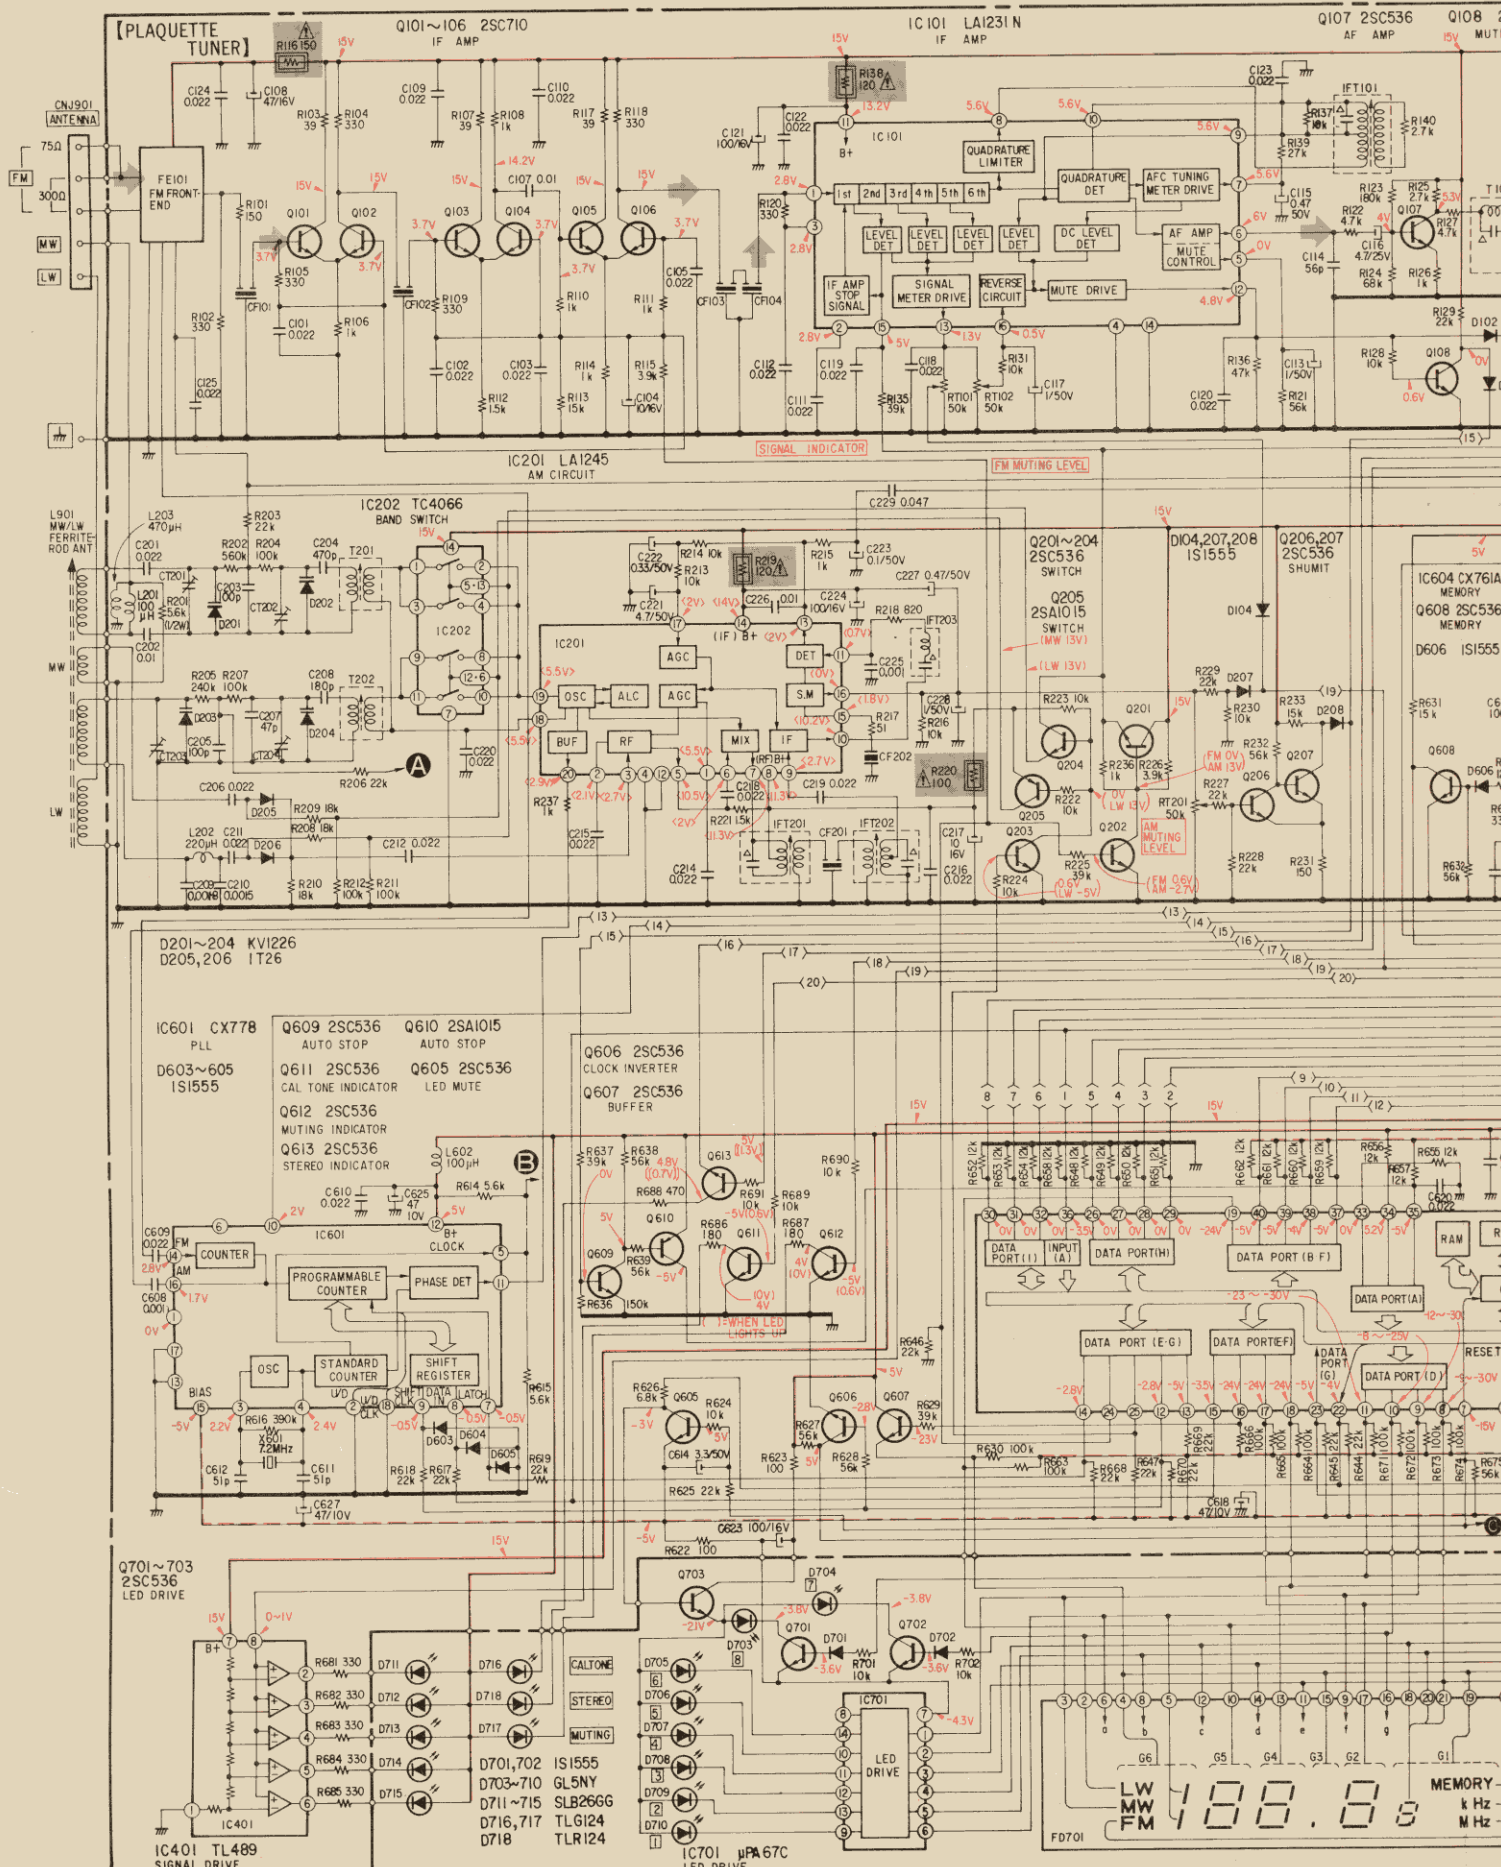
【PLAQUETTE TUNER】

Q101~106 2SC710
IF AMP

IC101 LA1231N
IF AMP

Q107 2SC536
AF AMP

Q108
MUTING

CNJ901
ANTENNA

75Ω
FM
300Ω
MW
LW

FE101
FM FRONT-END

R116 150
15V
C124 0.022
C108 47/16V
R103 39
R104 330
C109 0.022
R107 39
R108 1k
C110 0.022
R117 39
R118 330
15V
R138 120
13.2V
C121 100/16V
C122 0.022
8V
IC101
5.6V
5.6V
5.6V
QUADRATURE LIMITER
QUADRATURE DET
AFC TUNING METER DRIVE
AF AMP
MUTE CONTROL
1st 2nd 3rd 4th 5th 6th
LEVEL DET
LEVEL DET
LEVEL DET
LEVEL DET
DC LEVEL DET
IF AMP STOP SIGNAL
SIGNAL METER DRIVE
REVERSE CIRCUIT
MUTE DRIVE

C123 0.022
IFT101
R137 10k
R139 27k
R140 2.7k
C115 0.47 50V
R123 180k
R125 2.7k
R122 4.7k
R127 4.7k
C116 4.7/25V
C114 56p
R124 68k
R126 1k
R129 22k
D102
R128 10k
Q108
0.6V
R136 47k
C113 1/50V
R121 56k
C120 0.022

R101 150
Q101
Q102
Q103
Q104
Q105
Q106
R105 330
14.2V
C107 0.01
3.7V
3.7V
3.7V
3.7V
3.7V
R102 330
CF101
C101 0.022
R106 1k
CF102
R109 330
R110 1k
R111 1k
CF103
CF104
C105 0.022
C125 0.022
C102 0.022
R112 1.5k
C103 0.022
R114 1k
R113 15k
R115 3.9k
C104 10/16V
R120 330
2.8V
2.8V
2.8V
C112 0.022
C111 0.022
C119 0.022
R135 39k
C118 0.022
RT101 50k
RT102 50k
R131 10k
C117 1/50V
5V
13V
0.5V
4.8V
6V
0V

SIGNAL INDICATOR
FM MUTING LEVEL

IC201 LA1245
AM CIRCUIT

IC202 TC4066
BAND SWITCH

L901
MW/LW
FERRITE ROD ANT
L203 470μH
R203 22k
C201 0.022
R202 560k
R204 100k
C204 470p
T201
CT201
L201 100μH
R201 5.6k (1/2W)
C203 100p
D201
CT202
D202
C202 0.01
MW
R205 240k
R207 100k
C208 180p
T202
D203
C207 47p
D204
C205 100p
CT203
CT204
R206 22k
C206 0.022
D205
R209 18k
R208 18k
LW
L202 220μH
C211 0.022
D206
C212 0.022
C209 0.0018
C210 0.0015
R210 18k
R212 100k
R211 100k
IC202
C220 0.022

C229 0.047
C222 0.33/50V
R214 10k
R213 10k
R219 120
R215 1k
C223 0.1/50V
C227 0.47/50V
C221 4.7/50V
C226 .001
C224 100/16V
R218 820
IFT203
IC201
(2V) (14V)
(IF) B+ (2V)
AGC
DET
(0.7V)
C225 0.001
OSC ALC AGC
S.M
(0V)
(1.8V)
(5.5V)
BUF RF
MIX IF
(10.2V)
R217 51
C228 1/50V
R216 10k
(5.5V)
(5.5V)
(2.7V)
CF202
(2.9V)
R237 1k
(2.1V) (2.7V)
(10.5V)
C218 0.022
C219 0.022
(11.3V)
(2V)
R221 1.5k
(11.3V)
IFT201
CF201
IFT202
C215 0.022
C214 0.022
R220 100
C217 10 16V
C216 0.022

Q201~204 2SC536 SWITCH
Q205 2SA1015 SWITCH
(MW 13V)
(LW 13V)
D104,207,208 1S1555
Q206,207 2SC536 SHUMIT
15V
D104
R229 22k
D207
R230 10k
R233 15k
D208
R223 10k
Q201
Q204
R236 1k
R226 3.9k
R232 56k
Q207
(FM 0V) (AM 13V)
Q205
R222 10k
(0V) (LW 13V)
RT201 50k
R227 22k
Q206
Q203
Q202
AM MUTING LEVEL
R224 10k
R225 39k
(0.6V) (LW -5V)
(FM 0.6V) (AM -2.7V)
R228 22k
R231 150

IC604 CX761A MEMORY
Q608 2SC536 MEMORY
D606 1S1555
R631 15k
Q608
D606
R632 56k

D201~204 KV1226
D205,206 1T26

IC601 CX778 PLL
D603~605 1S1555
Q609 2SC536 AUTO STOP
Q610 2SA1015 AUTO STOP
Q611 2SC536 CAL TONE INDICATOR
Q605 2SC536 LED MUTE
Q612 2SC536 MUTING INDICATOR
Q613 2SC536 STEREO INDICATOR
Q606 2SC536 CLOCK INVERTER
Q607 2SC536 BUFFER

L602 100μH
B
R614 5.6k
C610 0.022
C625 47 10V
2V
5V
IC601
B+ CLOCK
C609 0.022
FM
AM
COUNTER
2.8V
C608 0.001
1.7V
0V
PROGRAMMABLE COUNTER
PHASE DET
OSC
STANDARD COUNTER
SHIFT REGISTER
BIAS
U/D
SHIFT CLK
DATA IN
LATCH
-5V
2.2V
R616 390k
X601 7.2MHz
2.4V
-0.5V
-0.5V
-0.5V
D603
D604
D605
R615 5.6k
R619 22k
C612 51p
C611 51p
R618 22k
R617 22k
C627 47/10V

R637 39k
R638 56k
4.8V ((0.7V))
0V
Q613
5V (13V)
R688 470
R691 10k
R689 10k
-5V(0.6V)
Q610
5V
R686 180
R687 180
Q609
Q611
Q612
R639 56k
-5V
4V (10V)
-5V (0.6V)
R636 150k
(10V) 4V
( ):WHEN LED LIGHTS UP
R690 10k
15V
15V

R652 12k R653 12k R654 12k R658 12k R648 12k R649 12k R650 12k R651 12k
R662 12k R661 12k R660 12k R659 12k
R656 12k R657 12k R655 12k
C620 0.022
0V 0V -5V 0V 0V 0V 0V -24V -5V -5V -5V -5V 0V 5.2V -5V
DATA PORT(I)
INPUT (A)
DATA PORT(H)
DATA PORT (B F)
RAM
DATA PORT(A)
-23 ~ -30V
-12~-30
-8 ~ -25V
RESET
DATA PORT (E-G)
DATA PORT(F)
DATA PORT (G)
DATA PORT (D)
-3~-30V
R646 22k
5V
-2.8V -2.8V -5V -3.5V -24V -24V -24V -5V -4V -15V
R626 6.8k
Q605
R624 10k
-3V
5V
C614 3.3/50V
Q606
Q607
-2.8V
R627 56k
R629 39k
-23V
R623 100
5V
R628 56k
R630 100k
R663 100k
R668 22k
R647 22k
R669 22k R666 100k R665 100k R664 100k R645 22k R644 22k R671 100k R672 100k R673 100k R674 100k R675 56k
R670 22k
C618 47/10V
R625 22k
-5V
C623 100/16V
R622 100
15V

Q701~703 2SC536 LED DRIVE
15V
0~1V
B+
R681 330
R682 330
R683 330
R684 330
R685 330
IC401
D711 D712 D713 D714 D715
D716 D718 D717
CALTONE
STEREO
MUTING
Q703
-2.1V
D704
D703
-3.8V
-3.8V
Q701
Q702
D701
D702
-3.6V
R701 10k
-3.6V
R702 10k
D705 D706 D707 D708 D709 D710
IC701
LED DRIVE
-4.3V
D701,702 1S1555
D703~710 GL5NY
D711~715 SLB26GG
D716,717 TLG124
D718 TLR124
IC401 TL489 SIGNAL DRIVE
IC701 μPA67C LED DRIVE
a b c d e f g
G6 G5 G4 G3 G2 G1
LW MW FM
188.88
MEMORY
kHz
MHz
FD701